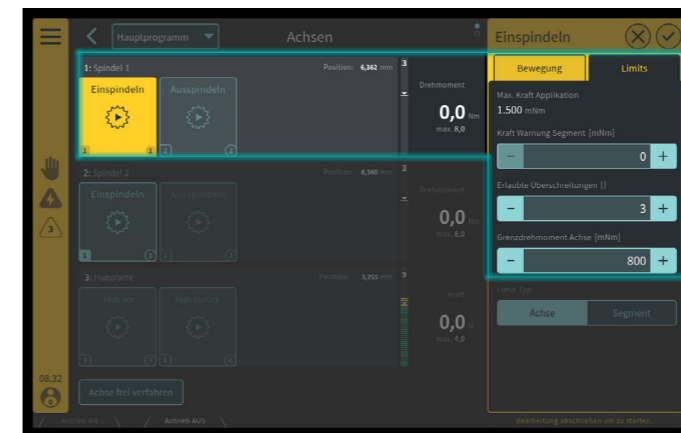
Hauptprogramm

Achsen

Einspindeln

1: Spindel 1

Position: 6,362 mm

3

Einspindeln

Ausspindeln

1

1

2

2

Drehmoment

0,0 Nm

max. 8,0

2: Spindel 2

Position: 6,360 mm

3

Einspindeln

Ausspindeln

1

1

2

2

Drehmoment

0,0 Nm

max. 8,0

3: Hubplatte

Position: 3,255 mm

9

Hub vor

Hub zurück

1

1

4

4

Kraft

0,0 N

max. 4,0

3

08:32

Achse frei verfahren

Antrieb AN

Antrieb AUS

Bewegung

Limits

Max. Kraft Applikation

1.500 mNm

Kraft Warnung Segment [mNm]

−

0

+

Erlaubte Überschreitungen []

−

3

+

Grenzdrehmoment Achse [mNm]

−

800

+

Limit Typ

Achse

Segment

Bearbeitung abschließen um zu starten